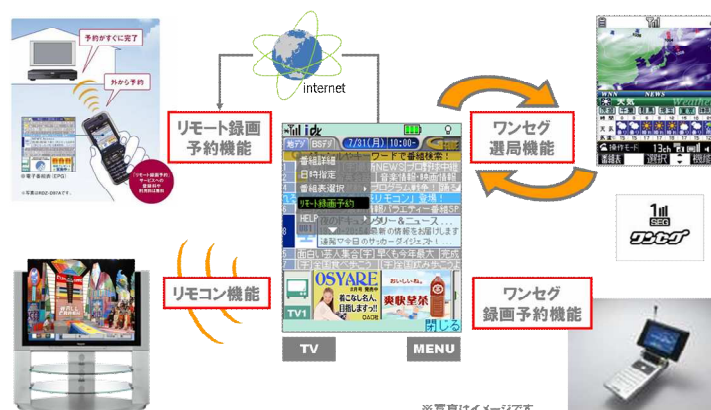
予約がすぐに完了

外から予約

internet

リモート録画
予約機能

ワンセグ
選局機能

地デジ BSデジ 7/31(月) 10:00

番組詳細
日時指定
番組表選択
リモート録画予約
HELP

ワードで番組検索:

NEWS

リモコン

最新の情報をお届けします

サッカーダイジェスト

OSYARE

着こなし名人、目指します!!

爽秋至茶

TV1

閉じる

TV

MENU

リモコン機能

ワンセグ
録画予約機能

1seg

ワンセグ

NEWS

天気

操作モード

13ch

番組表

選択

※写真はイメージです